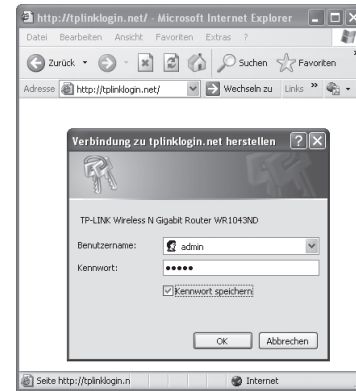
http://tplinklogin.net/ - Microsoft Internet Explorer

Datei Bearbeiten Ansicht Favoriten Extras ?

Zurück Suchen Favoriten

Adresse http://tplinklogin.net/ Wechseln zu Links »

Verbindung zu tplinklogin.net herstellen

TP-LINK Wireless N Gigabit Router WR1043ND

Benutzername: admin

Kennwort: •••••

Kennwort speichern

OK Abbrechen

Seite http://tplinklogin.n

Internet